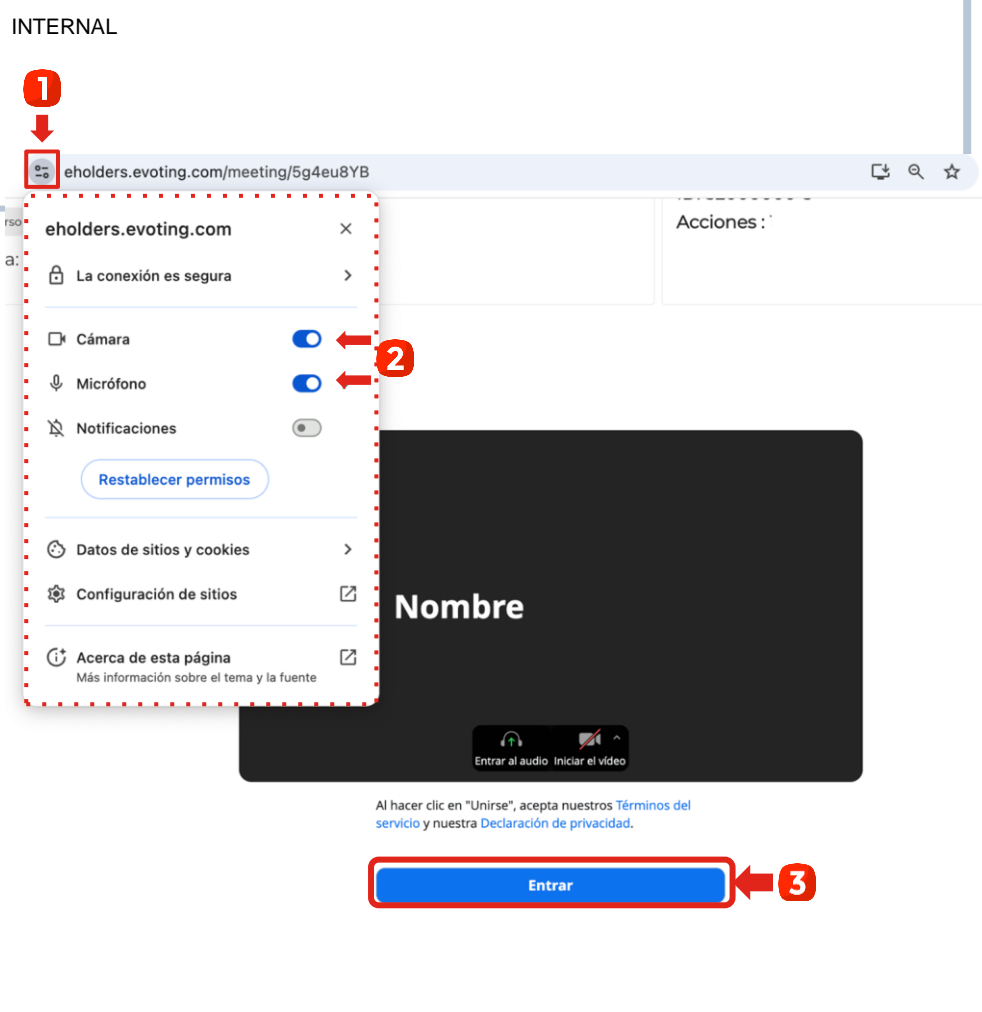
INTERNAL

1

eholders.evoting.com/meeting/5g4eu8YB

Acciones :

eholders.evoting.com

La conexión es segura

Cámara

Micrófono

2

Notificaciones

Restablecer permisos

Datos de sitios y cookies

Configuración de sitios

Acerca de esta página
Más información sobre el tema y la fuente

Nombre

Entrar al audio

Iniciar el vídeo

Al hacer clic en "Unirse", acepta nuestros Términos del servicio y nuestra Declaración de privacidad.

Entrar

3